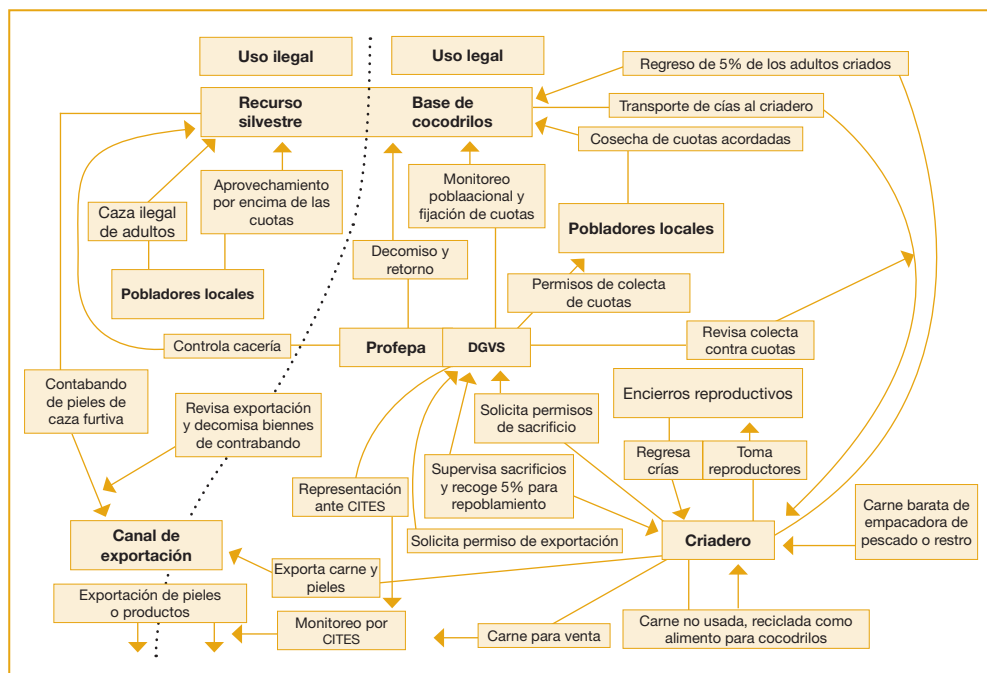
Uso ilegal

Uso legal

Regreso de 5% de los adultos criados

Recurso silvestre

Base de cocodrilos

Transporte de cías al criadero

Cosecha de cuotas acordadas

Aprovechamiento por encima de las cuotas

Caza ilegal de adultos

Monitoreo poblaacional y fijación de cuotas

Pobladores locales

Pobladores locales

Decomiso y retorno

Permisos de colecta de cuotas

Controla cacería

Profepa

DGVS

Revisa colecta contra cuotas

Contabando de pieles de caza furtiva

Revisa exportación y decomisa biennes de contrabando

Solicita permisos de sacrificio

Encierros reproductivos

Regresa crías

Toma reproductores

Supervisa sacrificios y recoge 5% para repoblamiento

Representación ante CITES

Canal de exportación

Criadero

Carne barata de empacadora de pescado o restro

Solicita permiso de exportación

Exporta carne y pieles

Exportación de pieles o productos

Monitoreo por CITES

Carne para venta

Carne no usada, reciclada como alimento para cocodrilos